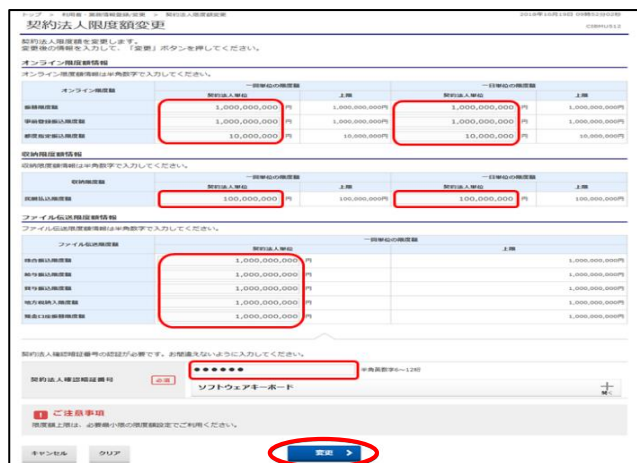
トップ > 利用者・業務情報登録/変更 > 契約法人限度額変更
2018年10月19日 09時52分02秒
契約法人限度額変更
CIBMU612

契約法人限度額を変更します。
変更後の情報を入力して、「変更」ボタンを押してください。

オンライン限度額情報
オンライン限度額情報は半角数字で入力してください。

| オンライン限度額 | 一回単位の限度額 契約法人単位 | 上限 | 一日単位の限度額 契約法人単位 | 上限 |
|---|---|---|---|---|
| 振込限度額 | 1,000,000,000 円 | 1,000,000,000円 | 1,000,000,000 円 | 1,000,000,000円 |
| 事前登録振込限度額 | 1,000,000,000 円 | 1,000,000,000円 | 1,000,000,000 円 | 1,000,000,000円 |
| 都度指定振込限度額 | 10,000,000 円 | 10,000,000円 | 10,000,000 円 | 10,000,000円 |

収納限度額情報
収納限度額情報は半角数字で入力してください。

| 収納限度額 | 一回単位の限度額 契約法人単位 | 上限 | 一日単位の限度額 契約法人単位 | 上限 |
|---|---|---|---|---|
| 税金払込限度額 | 100,000,000 円 | 100,000,000円 | 100,000,000 円 | 100,000,000円 |

ファイル伝送限度額情報
ファイル伝送限度額情報は半角数字で入力してください。

| ファイル伝送限度額 | 一回単位の限度額 契約法人単位 | 上限 |
|---|---|---|
| 総合振込限度額 | 1,000,000,000 円 | 1,000,000,000円 |
| 給与振込限度額 | 1,000,000,000 円 | 1,000,000,000円 |
| 賞与振込限度額 | 1,000,000,000 円 | 1,000,000,000円 |
| 地方税納入限度額 | 1,000,000,000 円 | 1,000,000,000円 |
| 預金口座振替限度額 | 1,000,000,000 円 | 1,000,000,000円 |

契約法人確認暗証番号の認証が必要です。お間違えないように入力してください。

契約法人確認暗証番号 必須 ●●●●●● ※半角英数字6～12桁
ソフトウェアキーボード 開く

ご注意事項
限度額上限は、必要最小限の限度額設定でご利用ください。

キャンセル　クリア　変更 >